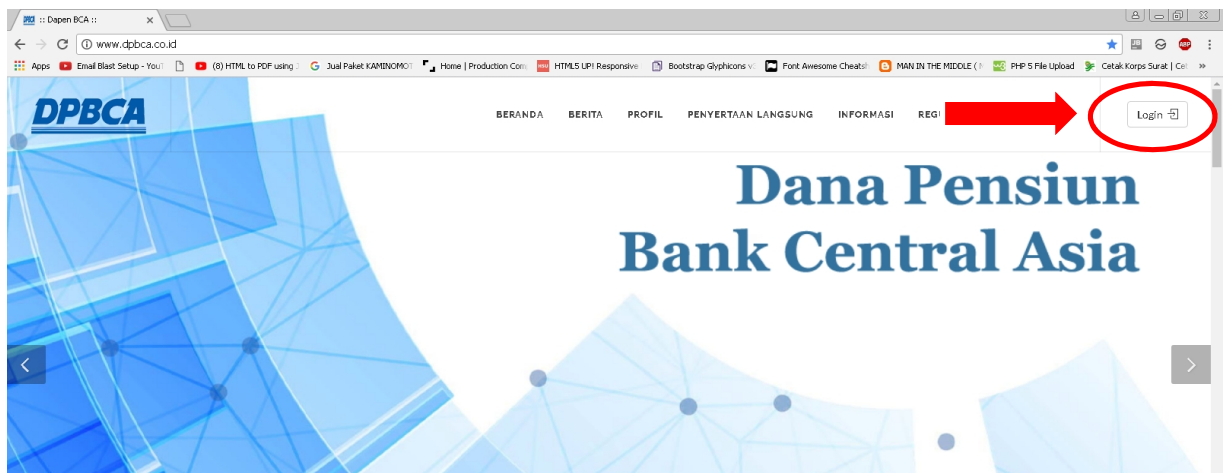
:: Dapen BCA ::

www.dpbca.co.id

Apps Email Blast Setup - YouT (8) HTML to PDF using Jual Paket KAMINOMOT Home | Production Com HTML5 UP! Responsive Bootstrap Glyphicons Font Awesome Cheats MAN IN THE MIDDLE ( PHP 5 File Upload Cetak Korps Surat | Ce »

DPBCA

BERANDA BERITA PROFIL PENYERTAAN LANGSUNG INFORMASI REG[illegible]

Login

Dana Pensiun
Bank Central Asia